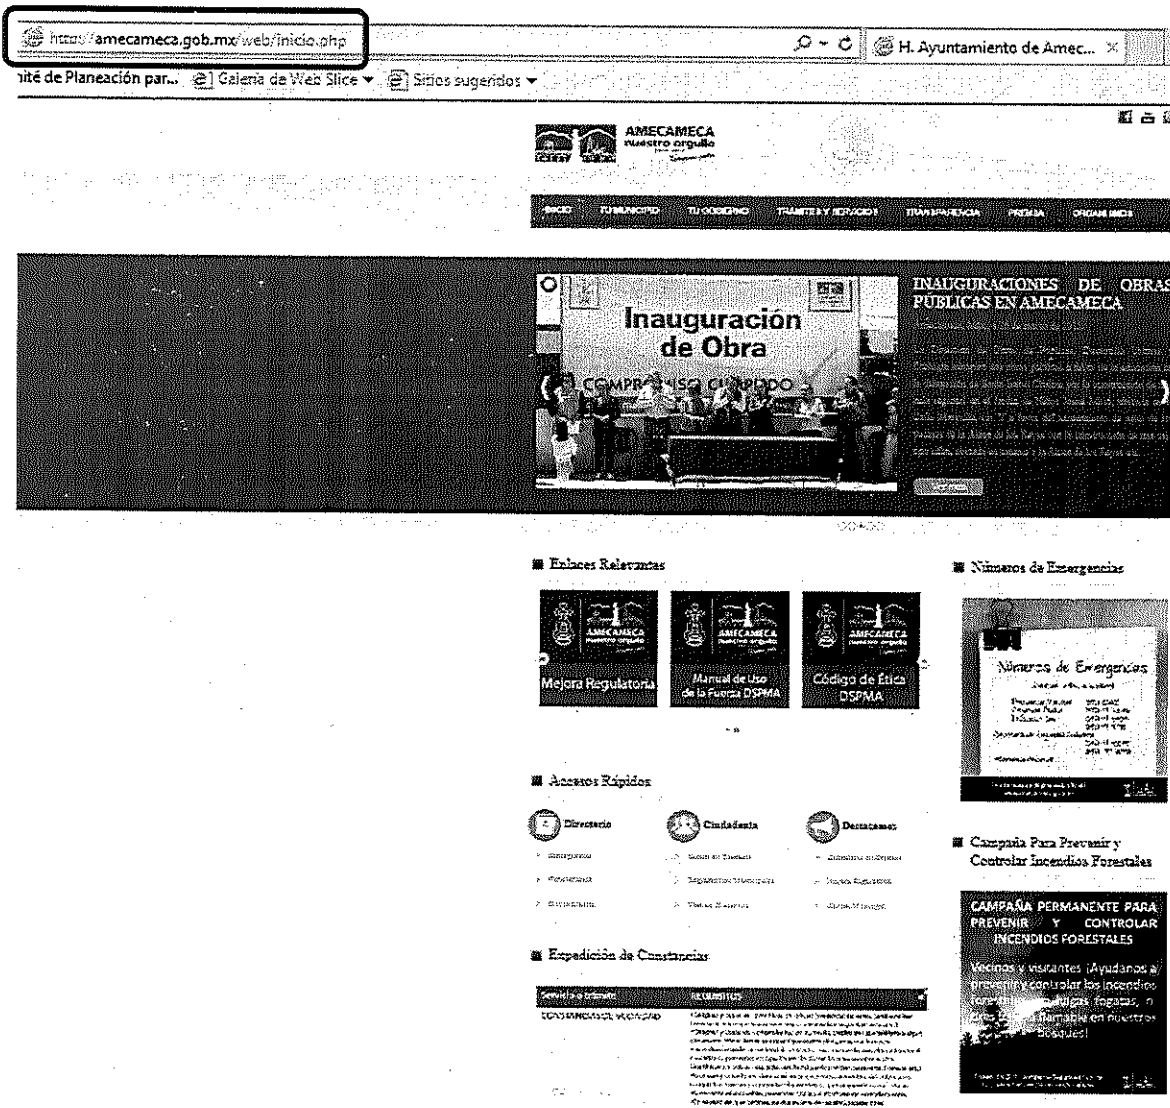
http://amecameca.gob.mx/web/inicio.php

H. Ayuntamiento de Amec... ×

nité de Planeación par... Galería de Web Slice ▾ Sitios sugeridos ▾

AMECAMECA nuestro orgullo

INICIO TU MUNICIPIO TU GOBIERNO TRÁMITES Y SERVICIOS TRANSPARENCIA PRENSA ORGANISMOS

Inauguración de Obra

COMPR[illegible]ISO CUMPLIDO

INAUGURACIONES DE OBRAS PÚBLICAS EN AMECAMECA

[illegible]

Enlaces Relevantes

AMECAMECA nuestro orgullo
Mejora Regulatoria

AMECAMECA nuestro orgullo
Manual de Uso de la Fuerza DSPMA

AMECAMECA nuestro orgullo
Código de Ética DSPMA

Números de Emergencias

Números de Emergencias

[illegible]

Accesos Rápidos

Directorio

Ciudadanía

Destacamos

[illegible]

Campaña Para Prevenir y Controlar Incendios Forestales

CAMPAÑA PERMANENTE PARA PREVENIR Y CONTROLAR INCENDIOS FORESTALES

Vecinos y visitantes ¡Ayúdanos a prevenir y controlar los incendios forestales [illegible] fogatas, o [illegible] flamable en nuestros bosques!

Expedición de Constancias

| Servicio o trámite | REQUISITOS |
|---|---|
| CONSTANCIA DE VECINDAD | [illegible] |